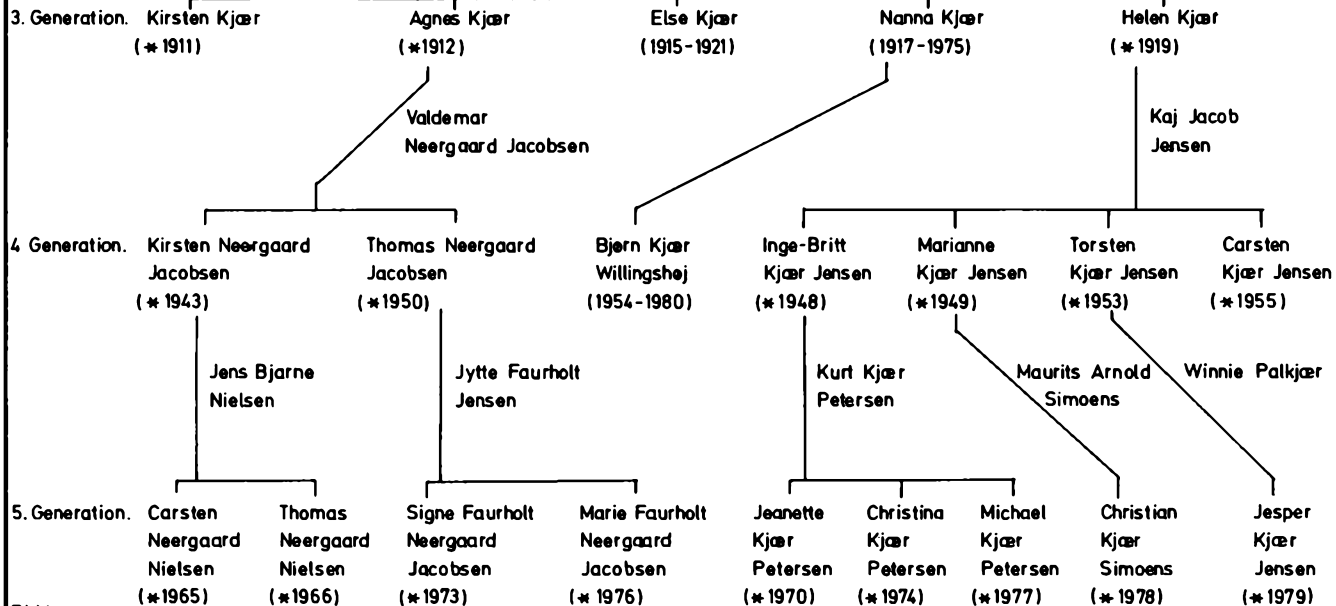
3. Generation. Kirsten Kjær (∗1911)

Agnes Kjær (∗1912)

Else Kjær (1915-1921)

Nanna Kjær (1917-1975)

Helen Kjær (∗1919)

Valdemar Neergaard Jacobsen

Kaj Jacob Jensen

4 Generation. Kirsten Neergaard Jacobsen (∗1943)

Thomas Neergaard Jacobsen (∗1950)

Bjørn Kjær Willingshøj (1954-1980)

Inge-Britt Kjær Jensen (∗1948)

Marianne Kjær Jensen (∗1949)

Torsten Kjær Jensen (∗1953)

Carsten Kjær Jensen (∗1955)

Jens Bjarne Nielsen

Jytte Faurholt Jensen

Kurt Kjær Petersen

Maurits Arnold Simoens

Winnie Palkjær

5. Generation. Carsten Neergaard Nielsen (∗1965)

Thomas Neergaard Nielsen (∗1966)

Signe Faurholt Neergaard Jacobsen (∗1973)

Marie Faurholt Neergaard Jacobsen (∗1976)

Jeanette Kjær Petersen (∗1970)

Christina Kjær Petersen (∗1974)

Michael Kjær Petersen (∗1977)

Christian Kjær Simoens (∗1978)

Jesper Kjær Jensen (∗1979)